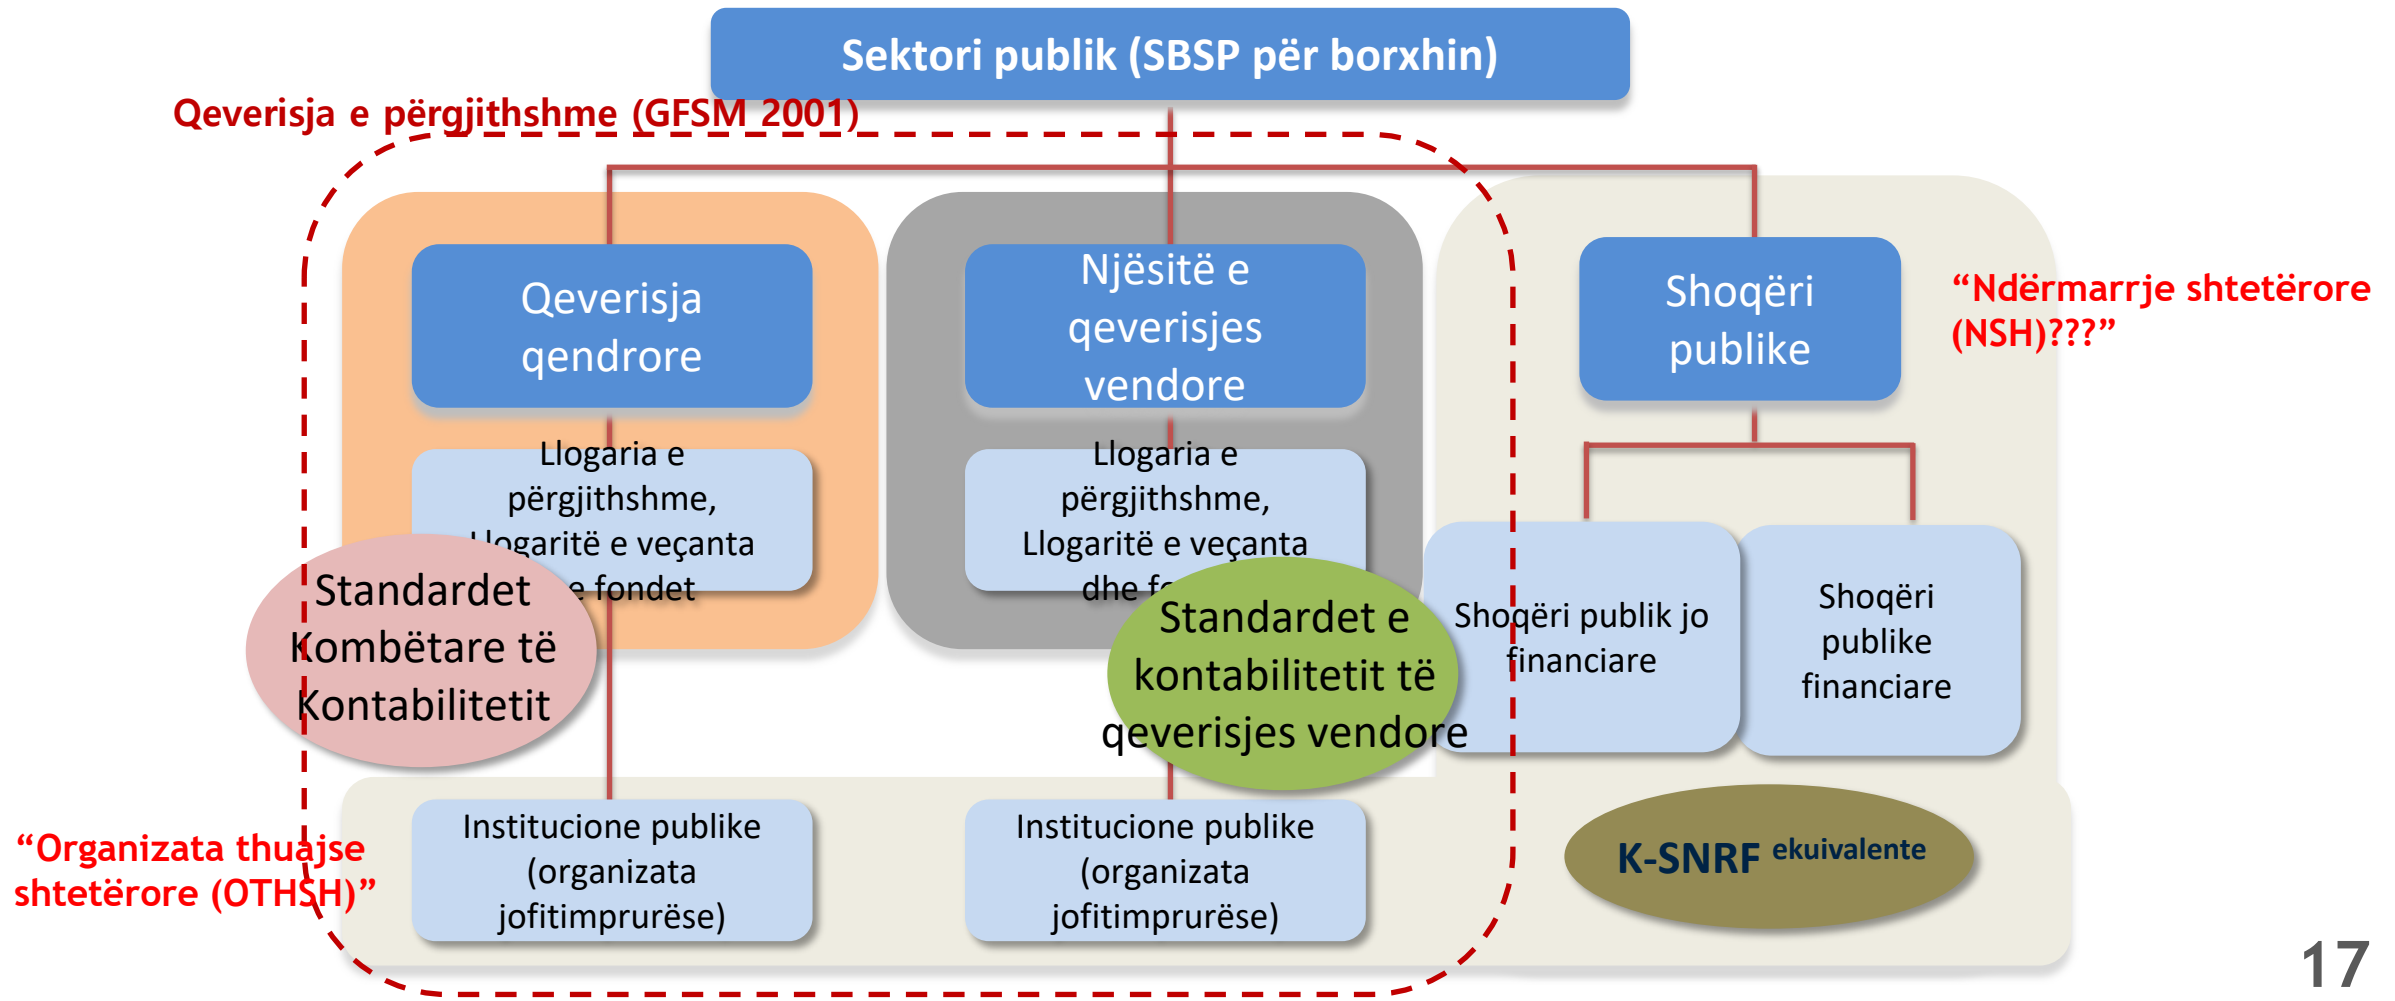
Sektori publik (SBSP për borxhin)

Qeverisja e përgjithshme (GFSM 2001)

Qeverisja qendrore

Llogaria e përgjithshme, Llogaritë e veçanta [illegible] e fondet

Njësitë e qeverisjes vendore

Llogaria e përgjithshme, Llogaritë e veçanta dhe f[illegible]

Shoqëri publike

"Ndërmarrje shtetërore (NSH)???"

Standardet Kombëtare të Kontabilitetit

Standardet e kontabilitetit të qeverisjes vendore

Shoqëri publik jo financiare

Shoqëri publike financiare

"Organizata thuajse shtetërore (OTHSH)"

Institucione publike (organizata jofitimprurëse)

Institucione publike (organizata jofitimprurëse)

K-SNRF ekuivalente

17